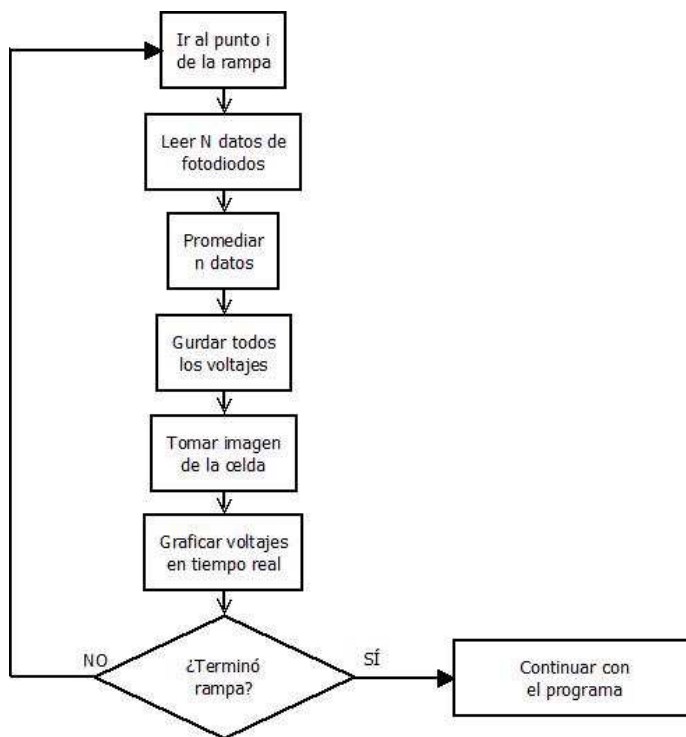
Ir al punto i de la rampa

Leer N datos de fotodiodos

Promediar n datos

Gurdar todos los voltajes

Tomar imagen de la celda

Graficar voltajes en tiempo real

NO

¿Terminó rampa?

SÍ

Continuar con el programa